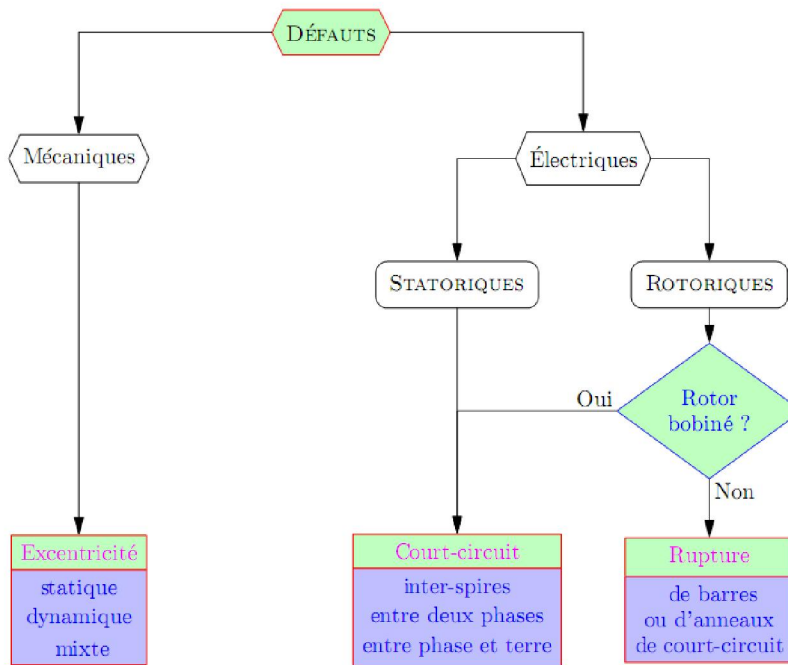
Défauts

Mécaniques

Électriques

Statoriques

Rotoriques

Rotor bobiné ?

Oui

Non

Excentricité

statique
dynamique
mixte

Court-circuit

inter-spires
entre deux phases
entre phase et terre

Rupture

de barres
ou d'anneaux
de court-circuit